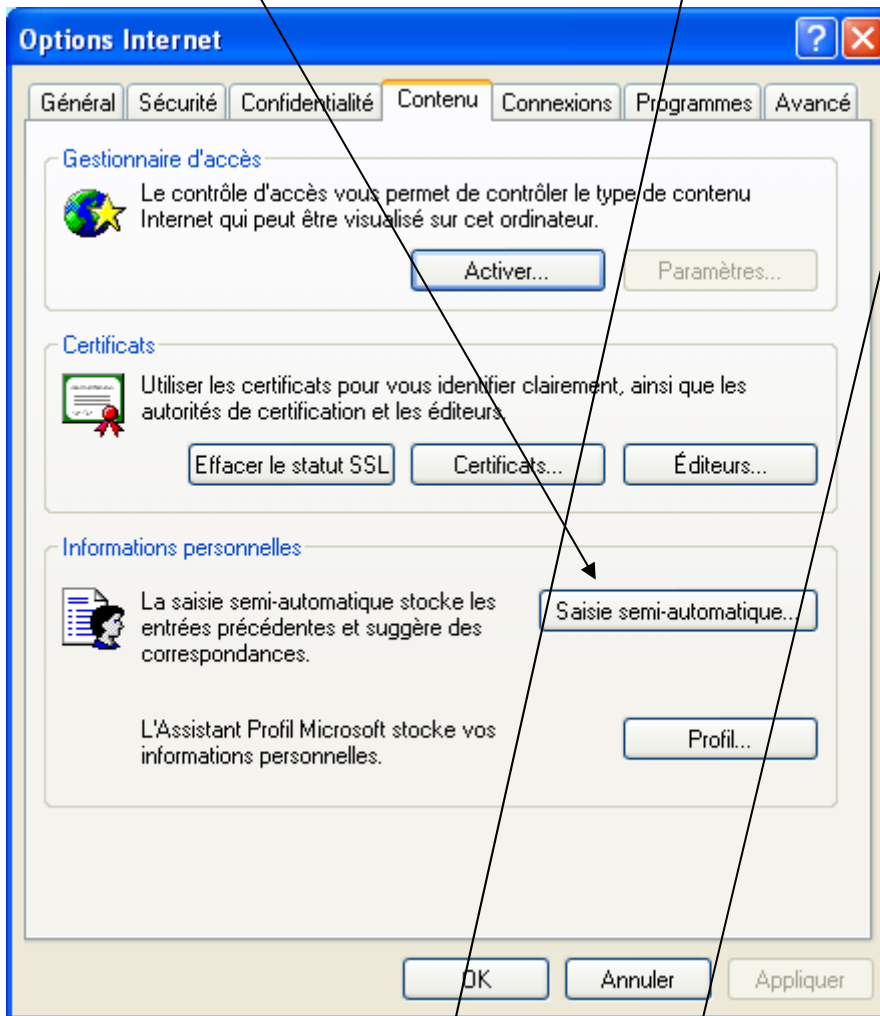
Options Internet

Général | Sécurité | Confidentialité | Contenu | Connexions | Programmes | Avancé

Gestionnaire d'accès

Le contrôle d'accès vous permet de contrôler le type de contenu Internet qui peut être visualisé sur cet ordinateur.

Activer... | Paramètres...

Certificats

Utiliser les certificats pour vous identifier clairement, ainsi que les autorités de certification et les éditeurs.

Effacer le statut SSL | Certificats... | Éditeurs...

Informations personnelles

La saisie semi-automatique stocke les entrées précédentes et suggère des correspondances.

Saisie semi-automatique...

L'Assistant Profil Microsoft stocke vos informations personnelles.

Profil...

OK | Annuler | Appliquer